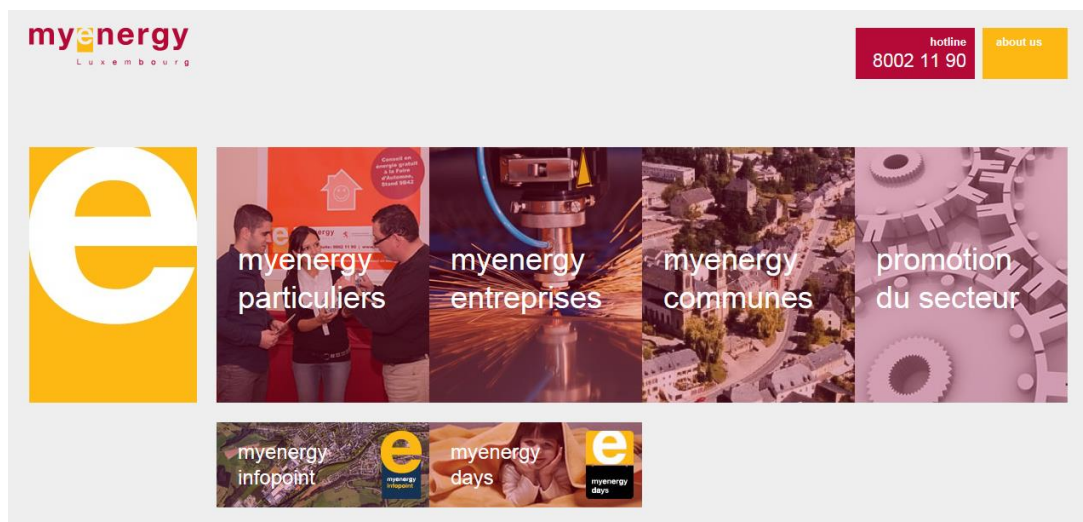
myenergy
Luxembourg

hotline
8002 11 90

about us

e

Conseil en énergie gratuit à la Foire d'Automne, Stand 9042

myenergy particuliers

myenergy entreprises

myenergy communes

promotion du secteur

myenergy infopoint

e
myenergy infopoint

myenergy days

e
myenergy days